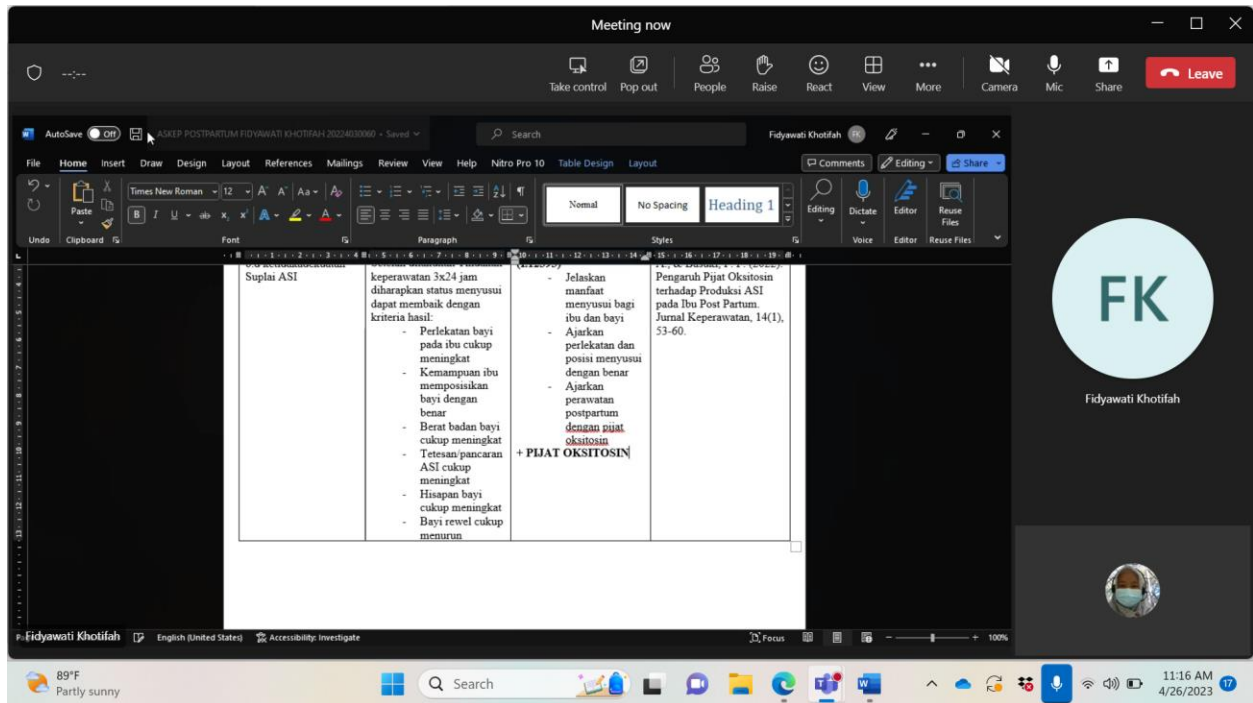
Meeting now

--:--

Take control Pop out People Raise React View More Camera Mic Share Leave

AutoSave Off ASKEP POSTPARTUM FIDYAWATI KHOTIFAH 20224030060 • Saved

Search

Fidyawati Khotifah FK

File Home Insert Draw Design Layout References Mailings Review View Help Nitro Pro 10 Table Design Layout

Comments Editing Share

Undo Paste Clipboard Times New Roman 12 Font Paragraph Normal No Spacing Heading 1 Styles Editing Dictate Voice Editor Editor Reuse Files Reuse Files

| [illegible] Suplai ASI | keperawatan 3x24 jam diharapkan status menyusui dapat membaik dengan kriteria hasil: - Perlekatan bayi pada ibu cukup meningkat - Kemampuan ibu memposisikan bayi dengan benar - Berat badan bayi cukup meningkat - Tetesan/pancaran ASI cukup meningkat - Hisapan bayi cukup meningkat - Bayi rewel cukup menurun | - Jelaskan manfaat menyusui bagi ibu dan bayi - Ajarkan perlekatan dan posisi menyusui dengan benar - Ajarkan perawatan postpartum dengan pijat oksitosin + PIJAT OKSITOSIN | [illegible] Pengaruh Pijat Oksitosin terhadap Produksi ASI pada Ibu Post Partum. Jurnal Keperawatan, 14(1), 53-60. |
|---|---|---|---|

FK

Fidyawati Khotifah

Fidyawati Khotifah English (United States) Accessibility: Investigate Focus 100%

89°F Partly sunny

Search

11:16 AM 4/26/2023 17